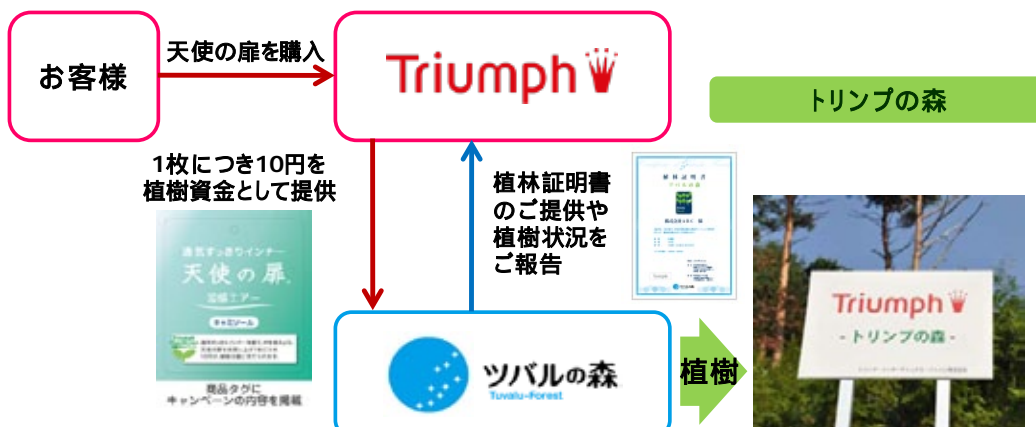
お客様

天使の扉を購入

Triumph

トリンプの森

1枚につき10円を植樹資金として提供

植林証明書のご提供や植樹状況をご報告

通気すっきりインナー
天使の扉
キャミソール

商品タグにキャンペーンの内容を掲載

ツバルの森
Tuvalu-Forest

植樹

Triumph
- トリンプの森 -